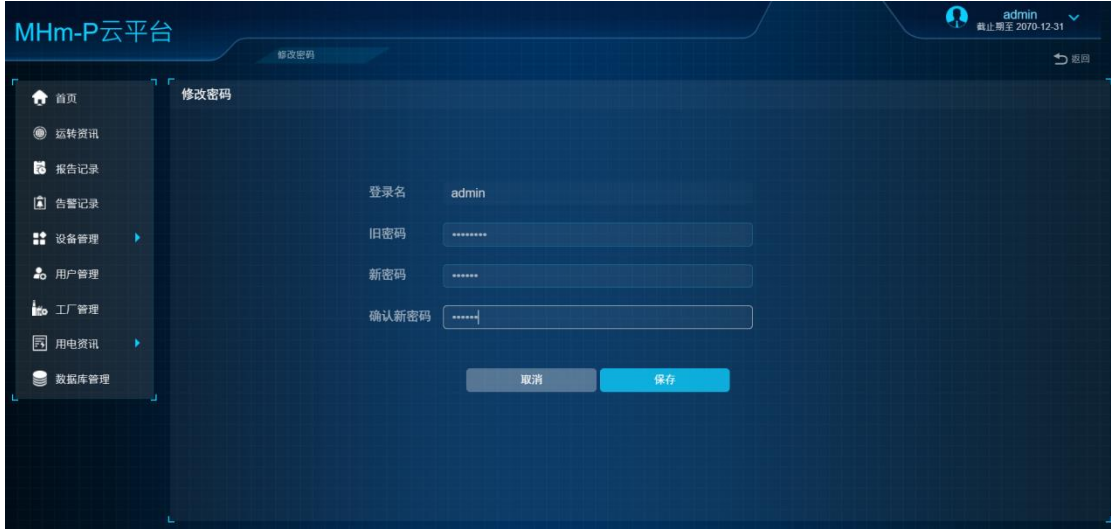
MHm-P云平台

修改密码

admin
截止期至 2070-12-31

返回

首页
运转资讯
报告记录
告警记录
设备管理
用户管理
工厂管理
用电资讯
数据库管理

修改密码

登录名 admin
旧密码 ••••••••
新密码 ••••••
确认新密码 ••••••

取消
保存